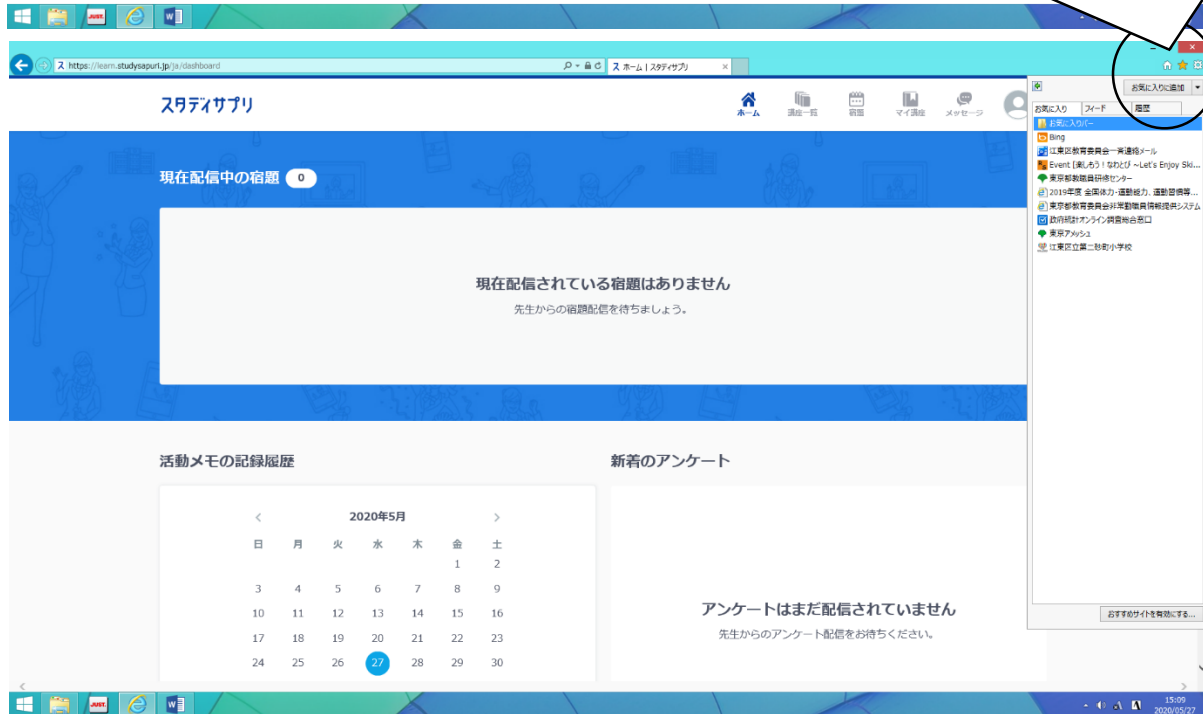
JUST

https://learn.studysapuri.jp/ja/dashboard

ス ホーム | スタディサプリ

スタディサプリ

ホーム 講座一覧 宿題 マイ講座 メッセージ

現在配信中の宿題 0

現在配信されている宿題はありません

先生からの宿題配信を待ちましょう。

活動メモの記録履歴

2020年5月

| 日 | 月 | 火 | 水 | 木 | 金 | 土 |
|---|---|---|---|---|---|---|
| | | | | | 1 | 2 |
| 3 | 4 | 5 | 6 | 7 | 8 | 9 |
| 10 | 11 | 12 | 13 | 14 | 15 | 16 |
| 17 | 18 | 19 | 20 | 21 | 22 | 23 |
| 24 | 25 | 26 | 27 | 28 | 29 | 30 |

新着のアンケート

アンケートはまだ配信されていません

先生からのアンケート配信をお待ちください。

お気に入りに追加

お気に入り フィード 履歴

お気に入りバー

Bing

江東区教育委員会一斉連絡メール

Event [楽しもう！なわとび ~Let's Enjoy Ski...

東京都教職員研修センター

2019年度 全国体力・運動能力、運動習慣等...

東京都教育委員会非常勤職員情報提供システム

政府統計オンライン調査総合窓口

東京アメッシュ

江東区立第二砂町小学校

おすすめサイトを有効にする...

A

15:09
2020/05/27